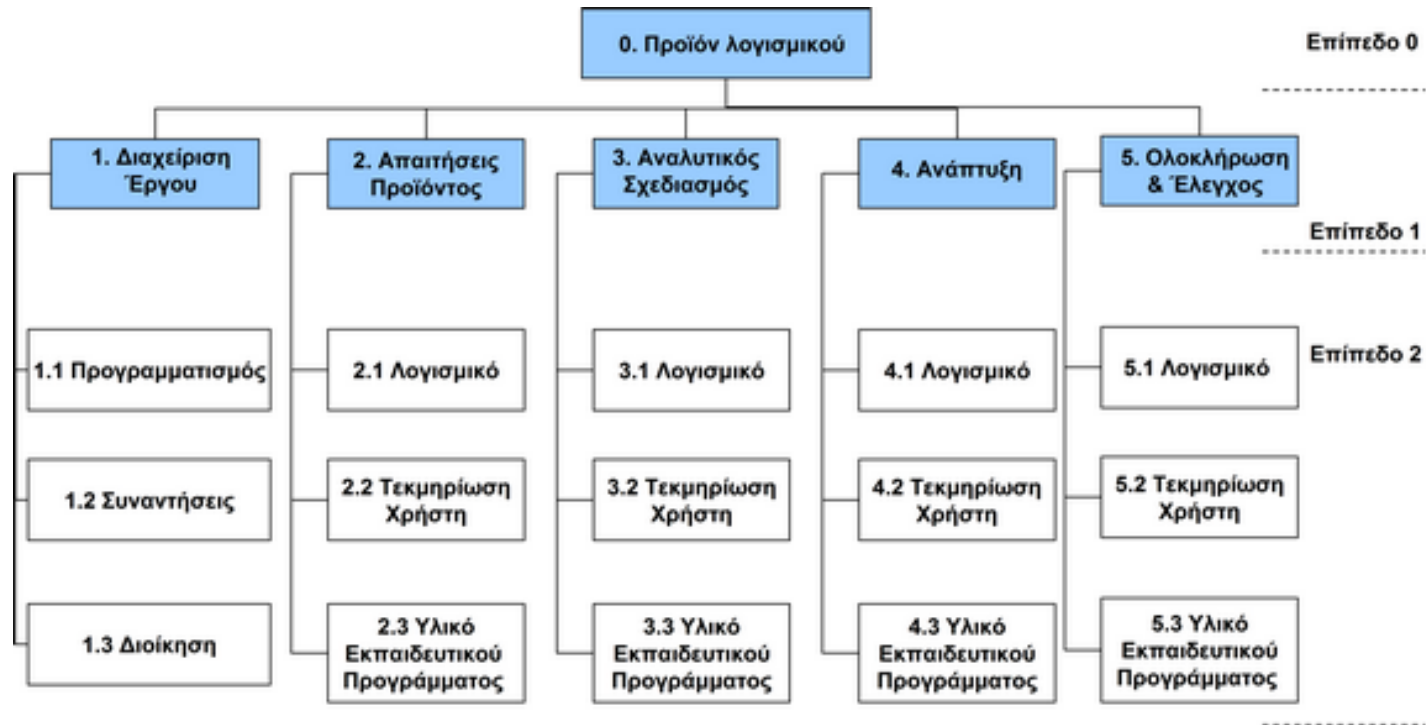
0. Προϊόν λογισμικού

Επίπεδο 0

1. Διαχείριση Έργου

2. Απαιτήσεις Προϊόντος

3. Αναλυτικός Σχεδιασμός

4. Ανάπτυξη

5. Ολοκλήρωση & Έλεγχος

Επίπεδο 1

Επίπεδο 2

1.1 Προγραμματισμός

1.2 Συναντήσεις

1.3 Διοίκηση

2.1 Λογισμικό

2.2 Τεκμηρίωση Χρήστη

2.3 Υλικό Εκπαιδευτικού Προγράμματος

3.1 Λογισμικό

3.2 Τεκμηρίωση Χρήστη

3.3 Υλικό Εκπαιδευτικού Προγράμματος

4.1 Λογισμικό

4.2 Τεκμηρίωση Χρήστη

4.3 Υλικό Εκπαιδευτικού Προγράμματος

5.1 Λογισμικό

5.2 Τεκμηρίωση Χρήστη

5.3 Υλικό Εκπαιδευτικού Προγράμματος